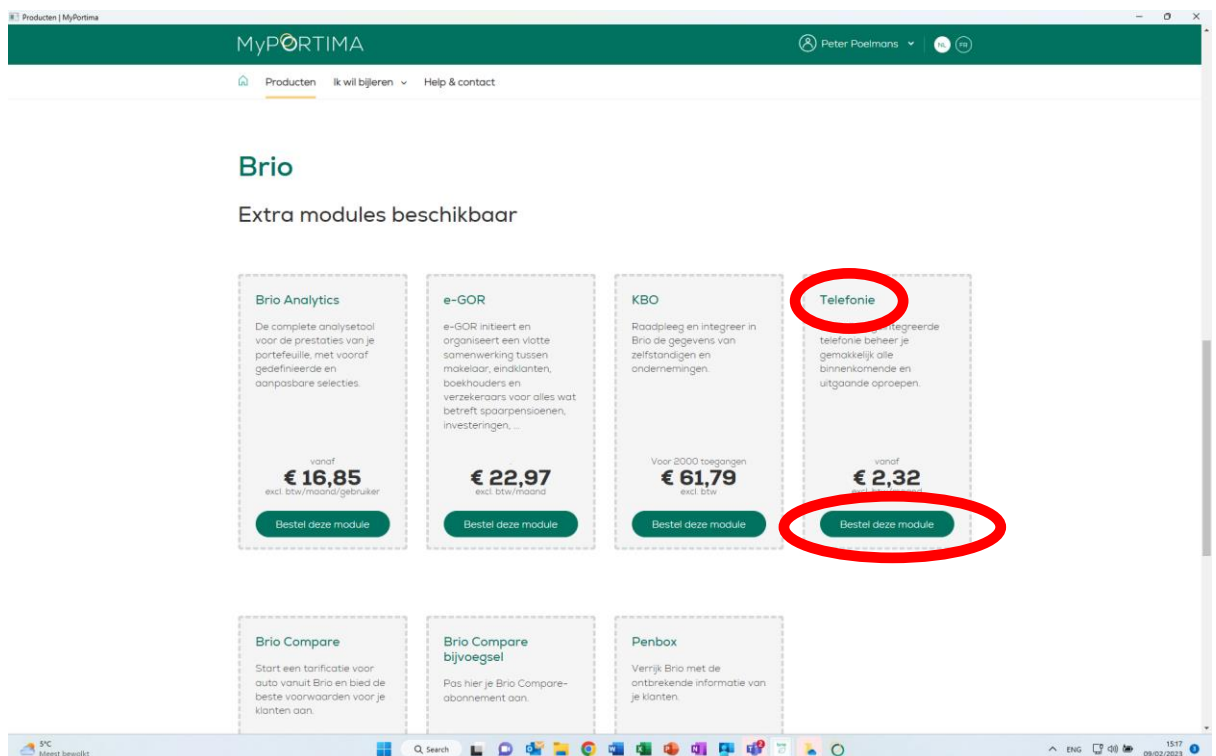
Producten | MyPortima

MyPORTIMA

Peter Poelmans NL FR

Producten Ik wil bijleren Help & contact

Brio

Extra modules beschikbaar

Brio Analytics
De complete analysetool voor de prestaties van je portefeuille, met vooraf gedefinieerde en aanpasbare selecties.
vanaf
€ 16,85
excl. btw/maand/gebruiker
Bestel deze module

e-GOR
e-GOR initieert en organiseert een vlotte samenwerking tussen makelaar, eindklanten, boekhouders en verzekeraars voor alles wat betreft spaarpensioenen, investeringen, ...
€ 22,97
excl. btw/maand
Bestel deze module

KBO
Raadpleeg en integreer in Brio de gegevens van zelfstandigen en ondernemingen.
Voor 2000 toegangen
€ 61,79
excl. btw
Bestel deze module

Telefonie
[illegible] integreerde telefonie beheer je gemakkelijk alle binnenkomende en uitgaande oproepen.
vanaf
€ 2,32
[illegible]
Bestel deze module

Brio Compare
Start een tarificatie voor auto vanuit Brio en bied de beste voorwaarden voor je klanten aan.

Brio Compare bijvoegsel
Pas hier je Brio Compare-abonnement aan.

Penbox
Verrijk Brio met de ontbrekende informatie van je klanten.

5°C
Meest bewolkt
Search
ENG
15:17
09/02/2023